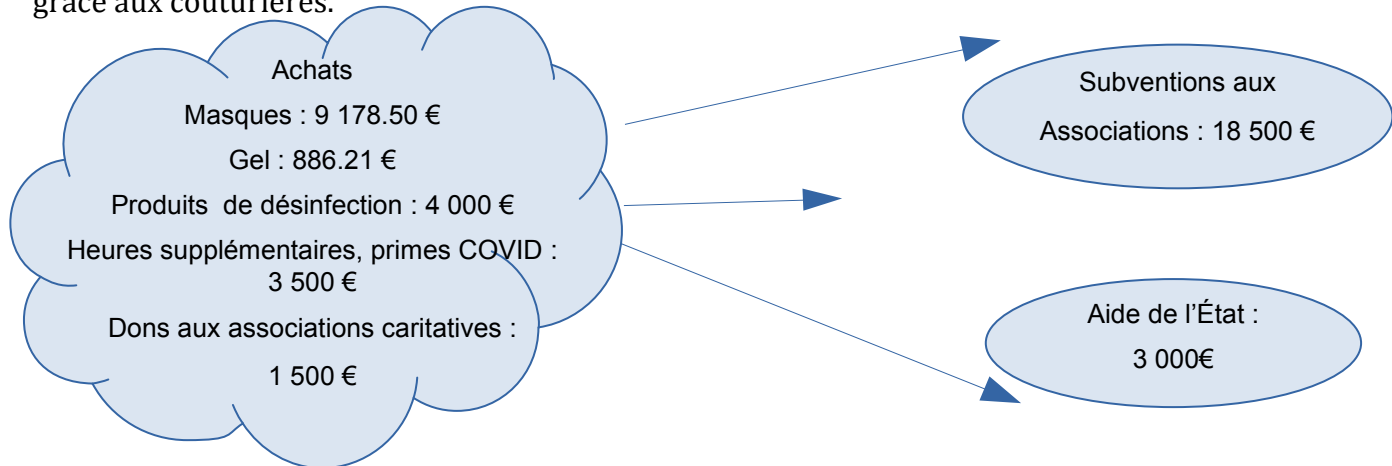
grâce aux couturières.

Achats
Masques : 9 178.50 €
Gel : 886.21 €
Produits de désinfection : 4 000 €
Heures supplémentaires, primes COVID : 3 500 €
Dons aux associations caritatives : 1 500 €

Subventions aux Associations : 18 500 €

Aide de l'État : 3 000€